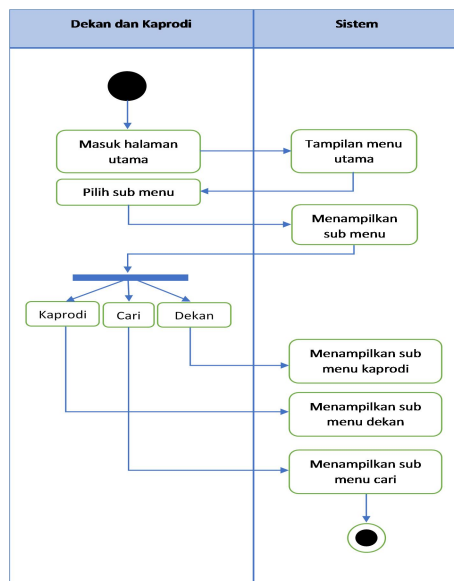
Dekan dan Kaprodi

Sistem

Masuk halaman utama

Tampilan menu utama

Pilih sub menu

Menampilkan sub menu

Kaprodi

Cari

Dekan

Menampilkan sub menu kaprodi

Menampilkan sub menu dekan

Menampilkan sub menu cari